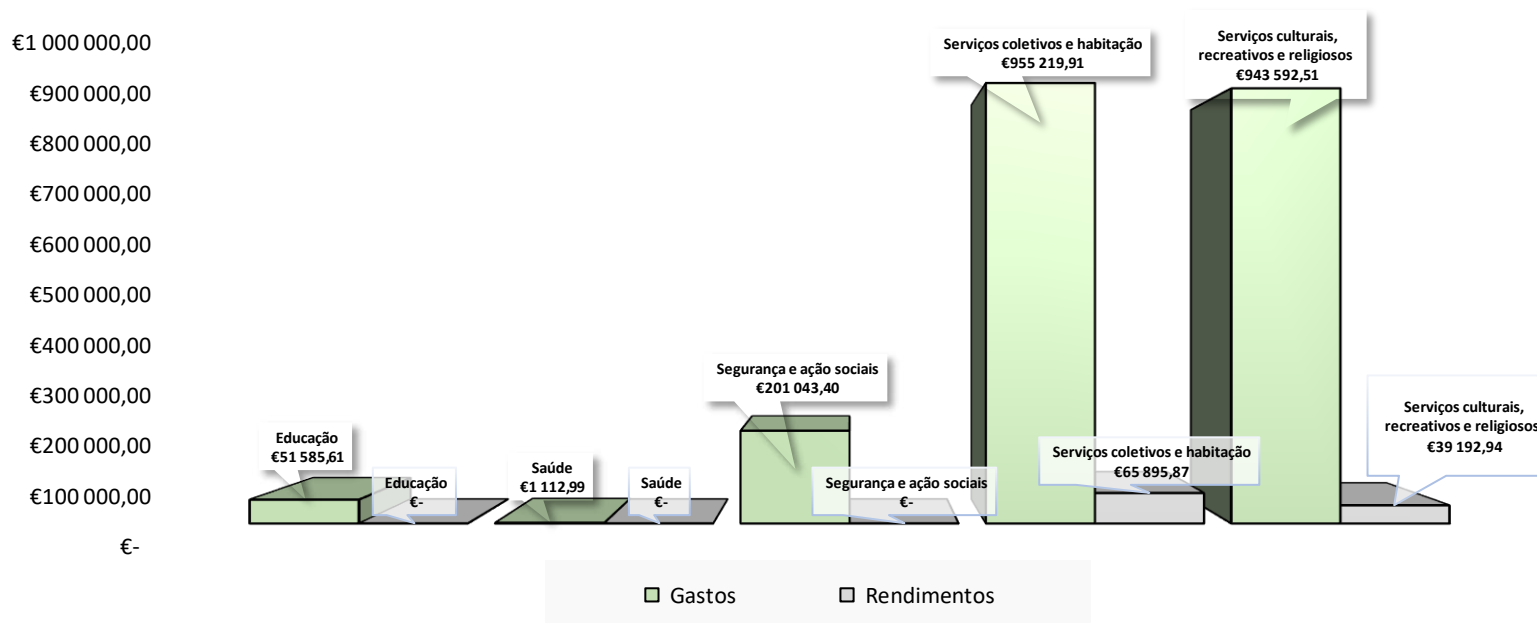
€1 000 000,00
€900 000,00
€800 000,00
€700 000,00
€600 000,00
€500 000,00
€400 000,00
€300 000,00
€200 000,00
€100 000,00
€-

Educação
€51 585,61

Educação
€-

Saúde
€1 112,99

Saúde
€-

Segurança e ação sociais
€201 043,40

Segurança e ação sociais
€-

Serviços coletivos e habitação
€955 219,91

Serviços coletivos e habitação
€65 895,87

Serviços culturais, recreativos e religiosos
€943 592,51

Serviços culturais, recreativos e religiosos
€39 192,94

Gastos
Rendimentos